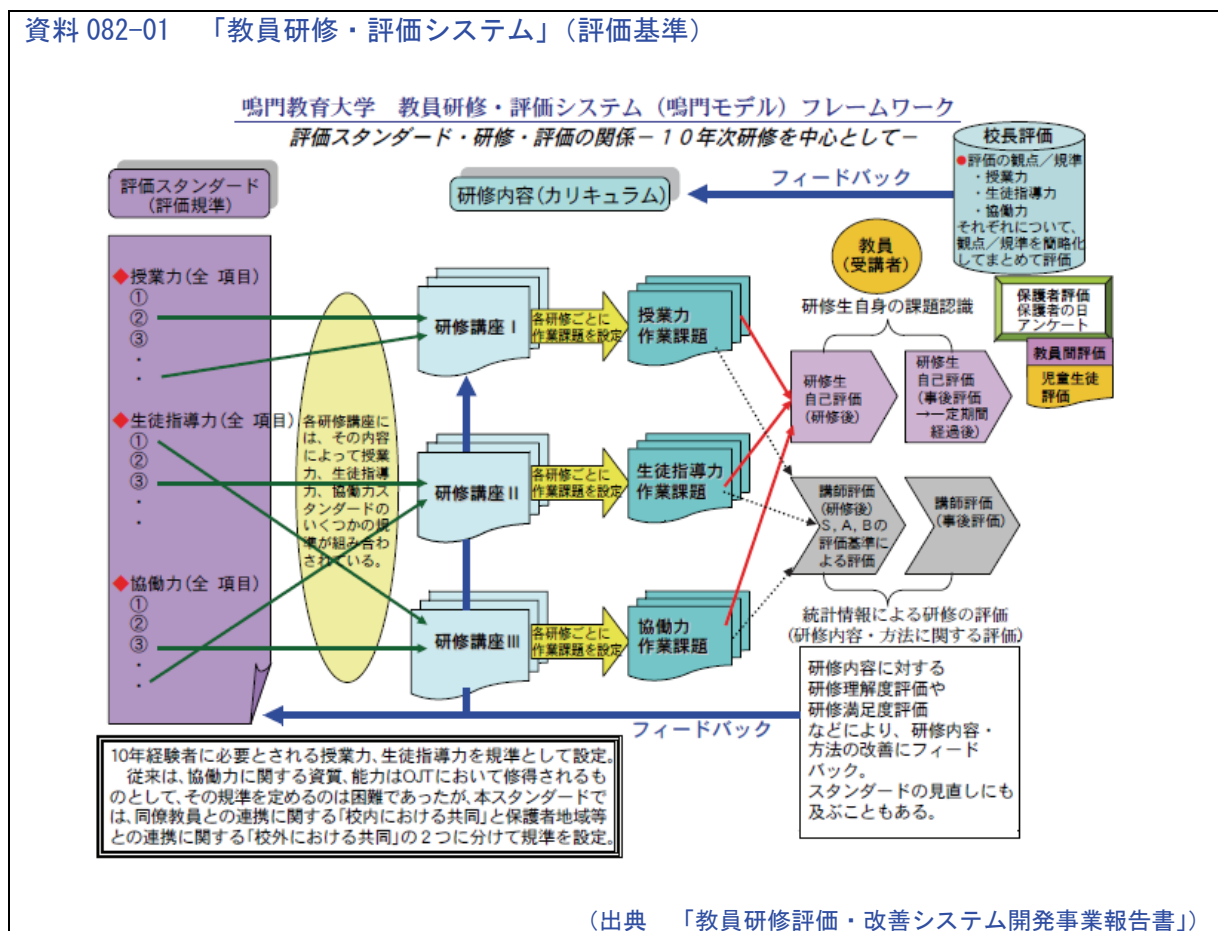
資料 082-01　「教員研修・評価システム」(評価基準)

鳴門教育大学　教員研修・評価システム（鳴門モデル）フレームワーク
評価スタンダード・研修・評価の関係－１０年次研修を中心として－

校長評価
●評価の観点／規準
・授業力
・生徒指導力
・協働力
それぞれについて、観点／規準を簡略化してまとめて評価

評価スタンダード
(評価規準)

研修内容(カリキュラム)

フィードバック

教員
(受講者)

研修生自身の課題認識

保護者評価
保護者の日アンケート

教員間評価

児童生徒評価

◆授業力(全 項目)
①
②
③
・
・

◆生徒指導力(全 項目)
①
②
③
・
・

◆協働力(全 項目)
①
②
③
・
・

各研修講座には、その内容によって授業力、生徒指導力、協働力スタンダードのいくつかの規準が組み合わされている。

研修講座 I
各研修ごとに作業課題を設定
授業力
作業課題

研修講座 II
各研修ごとに作業課題を設定
生徒指導力
作業課題

研修講座 III
各研修ごとに作業課題を設定
協働力
作業課題

研修生
自己評価
(研修後)

研修生
自己評価
(事後評価
→一定期間
経過後)

講師評価
(研修後)
S、A、Bの評価基準による評価

講師評価
(事後評価)

統計情報による研修の評価
(研修内容・方法に関する評価)

研修内容に対する研修理解度評価や研修満足度評価などにより、研修内容・方法の改善にフィードバック。
スタンダードの見直しにも及ぶこともある。

フィードバック

10年経験者に必要とされる授業力、生徒指導力を規準として設定。
従来は、協働力に関する資質、能力はOJTにおいて修得されるものとして、その規準を定めるのは困難であったが、本スタンダードでは、同僚教員との連携に関する「校内における共同」と保護者地域等との連携に関する「校外における共同」の２つに分けて規準を設定。

(出典　「教員研修評価・改善システム開発事業報告書」)